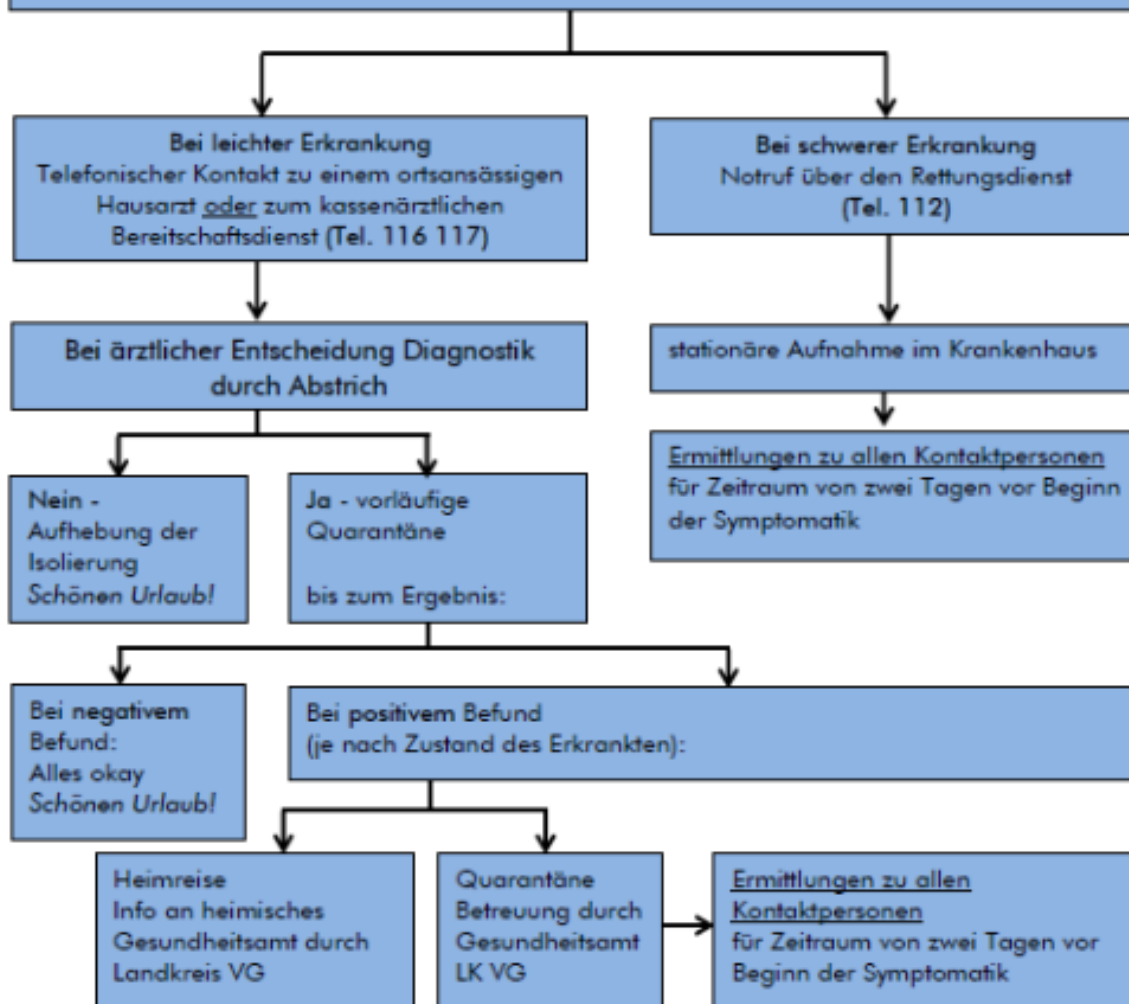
Bei leichter Erkrankung
Telefonischer Kontakt zu einem ortsansässigen Hausarzt oder zum kassenärztlichen Bereitschaftsdienst (Tel. 116 117)

Bei schwerer Erkrankung
Notruf über den Rettungsdienst (Tel. 112)

Bei ärztlicher Entscheidung Diagnostik durch Abstrich

stationäre Aufnahme im Krankenhaus

Ermittlungen zu allen Kontaktpersonen für Zeitraum von zwei Tagen vor Beginn der Symptomatik

Nein - Aufhebung der Isolierung
Schönen Urlaub!

Ja - vorläufige Quarantäne

bis zum Ergebnis:

Bei negativem Befund:
Alles okay
Schönen Urlaub!

Bei positivem Befund
(je nach Zustand des Erkrankten):

Heimreise
Info an heimisches Gesundheitsamt durch Landkreis VG

Quarantäne
Betreuung durch Gesundheitsamt LK VG

Ermittlungen zu allen Kontaktpersonen
für Zeitraum von zwei Tagen vor Beginn der Symptomatik